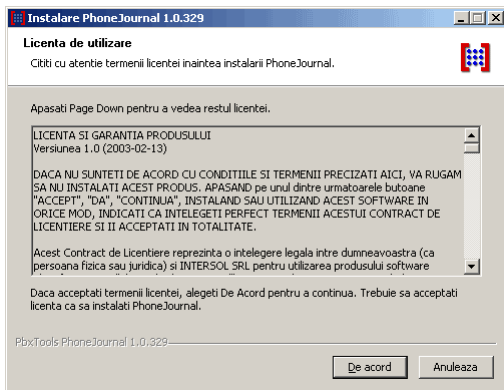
Instalare PhoneJournal 1.0.329

Licenta de utilizare

Cititi cu atentie termenii licentei inaintea instalarii PhoneJournal.

Apasati Page Down pentru a vedea restul licentei.

LICENTA SI GARANTIA PRODUSULUI
Versiunea 1.0 (2003-02-13)

DACA NU SUNTETI DE ACORD CU CONDITIILE SI TERMENII PRECIZATI AICI, VA RUGAM SA NU INSTALATI ACEST PRODUS. APASAND pe unul dintre urmatoarele butoane "ACCEPT", "DA", "CONTINUA", INSTALAND SAU UTILIZAND ACEST SOFTWARE IN ORICE MOD, INDICATI CA INTELEGETI PERFECT TERMENII ACESTUI CONTRACT DE LICENTIERE SI II ACCEPTATI IN TOTALITATE.

Acest Contract de Licentiere reprezinta o intelegere legala intre dumneavoastra (ca persoana fizica sau juridica) si INTERSOL SRL pentru utilizarea produsului software

Daca acceptati termenii licentei, alegeti De Acord pentru a continua. Trebuie sa acceptati licenta ca sa instalati PhoneJournal.

PbxTools PhoneJournal 1.0.329

De acord

Anuleaza